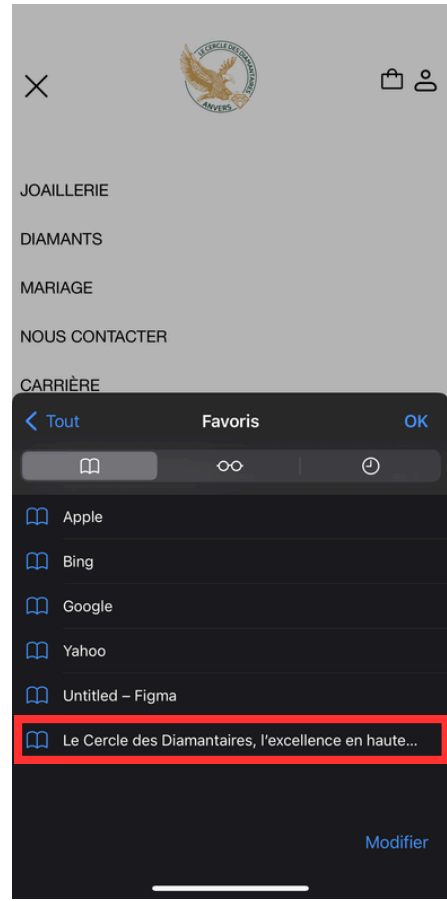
LE CERCLE DES DIAMANTAIRES
ANVERS

JOAILLERIE

DIAMANTS

MARIAGE

NOUS CONTACTER

CARRIÈRE

Tout
Favoris
OK

Apple
Bing
Google
Yahoo
Untitled – Figma
Le Cercle des Diamantaires, l'excellence en haute...

Modifier